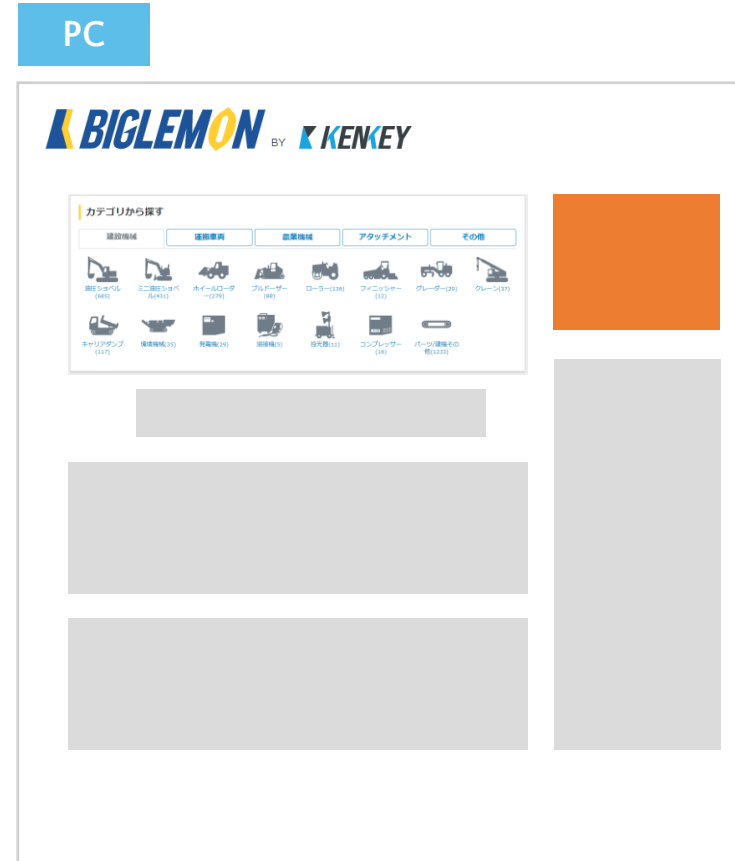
PC

BIGLEMON BY KENKEY

カテゴリから探す

建設機械 | 運搬車両 | 農業機械 | アタッチメント | その他

油圧ショベル(685)
ミニ油圧ショベル(431)
ホイールローダー(279)
ブルドーザー(88)
ローラー(138)
フィニッシャー(12)
グレーダー(29)
クレーン(37)
キャリアダンプ(117)
環境機械(35)
発電機(29)
溶接機(5)
投光器(11)
コンプレッサー(16)
パーツ/建機その他(1232)